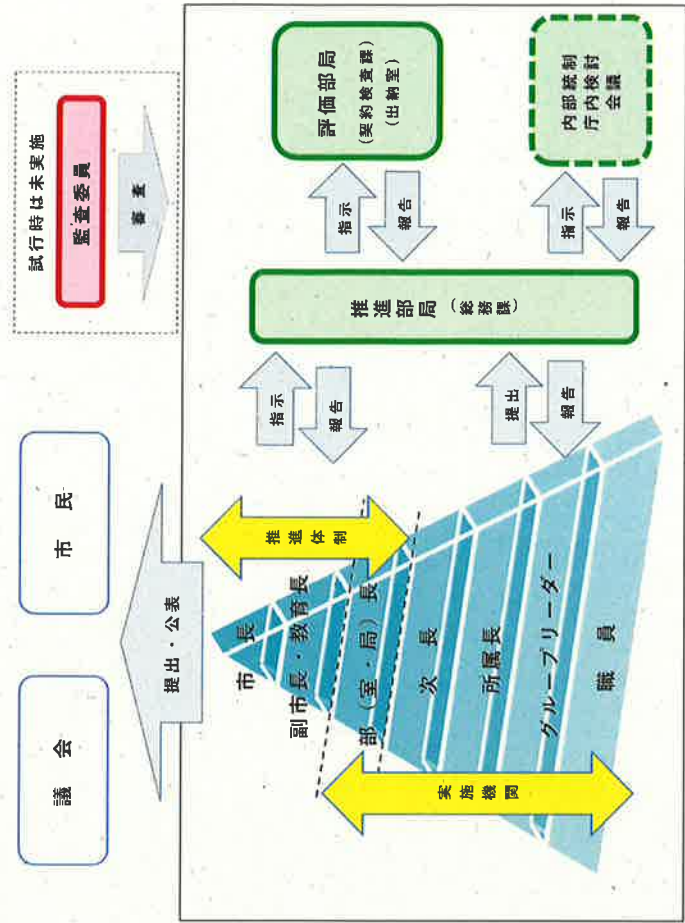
試行時は未実施

監査委員

審査

評価部局
（契約検査課）
（出納室）

内部統制
庁内検討
会議

指示

報告

指示

報告

推進部局（総務課）

指示

報告

提出

報告

市民

議会

提出・公表

推進体制

実施機関

市長

副市長・教育長

部（室・局）長

次長

所属長

グループリーダー

職員